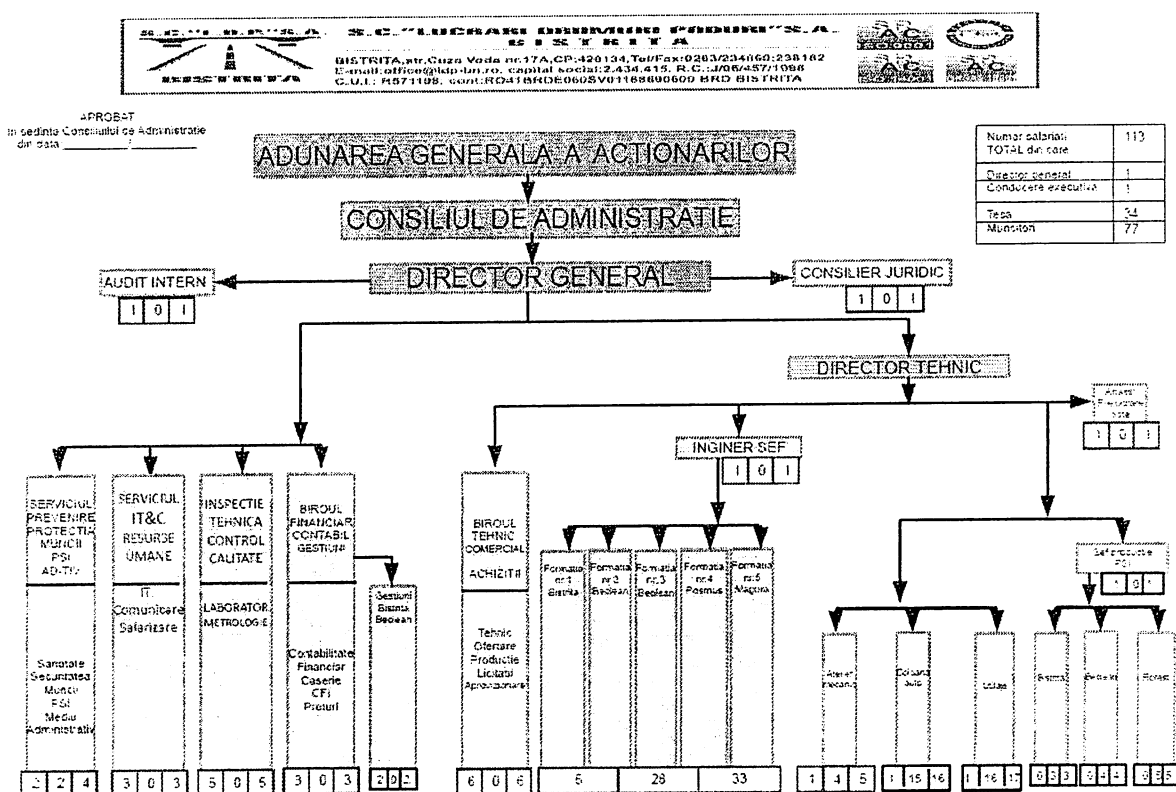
S.C."LUCRARI DRUMURI PODURI"S.A. BISTRITA
BISTRITA,str.Cuza Voda nr.17A,CP:420134,Tel/Fax:0263/234060;238182
E-mail:office@ldp-bn.ro, capital social:2.434.415, R.C.:J/06/457/1996
C.U.I.: R571198, cont:RO41BRDE060SV01168690600 BRD BISTRITA

APROBAT
in sedinta Consiliului de Administratie
din data ___________/________

| Numar salariati TOTAL din care | 113 |
|---|---|
| Director general | 1 |
| Conducere executiva | 1 |
| Tesa | 34 |
| Muncitori | 77 |

ADUNAREA GENERALA A ACTIONARILOR

CONSILIUL DE ADMINISTRATIE

DIRECTOR GENERAL

AUDIT INTERN
1 0 1

CONSILIER JURIDIC
1 0 1

DIRECTOR TEHNIC

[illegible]
1 0 1

INGINER SEF
1 0 1

SERVICIUL PREVENIRE PROTECTIA MUNCII PSI AD-TIV
Sanatate Securitatea Muncii PSI Mediu Administrativ
2 2 4

SERVICIUL IT&C RESURSE UMANE
IT Comunicare Salarizare
3 0 3

INSPECTIE TEHNICA CONTROL CALITATE
LABORATOR METROLOGIE
5 0 5

BIROUL FINANCIAR CONTABIL GESTIUNI
Contabilitate Financiar Casierie CFI Preturi
3 0 3

Gestiuni Bistrita Beclean
2 0 2

BIROUL TEHNIC COMERCIAL ACHIZITII
Tehnic Ofertare Productie Licitatii Aprovizionare
6 0 6

Formatia nr.1 Bistrita
Formatia nr.2 Beclean
Formatia nr.3 Beclean
Formatia nr.4 Posmus
Formatia nr.5 Magura
5 | 28 | 33

Sef producție PSI
1 0 1

Atelier mecanic
1 4 5

Coloana auto
1 15 16

Utilaje
1 16 17

Bistrita
0 3 3

Beclean
3 4 4

Borsec
0 5 5